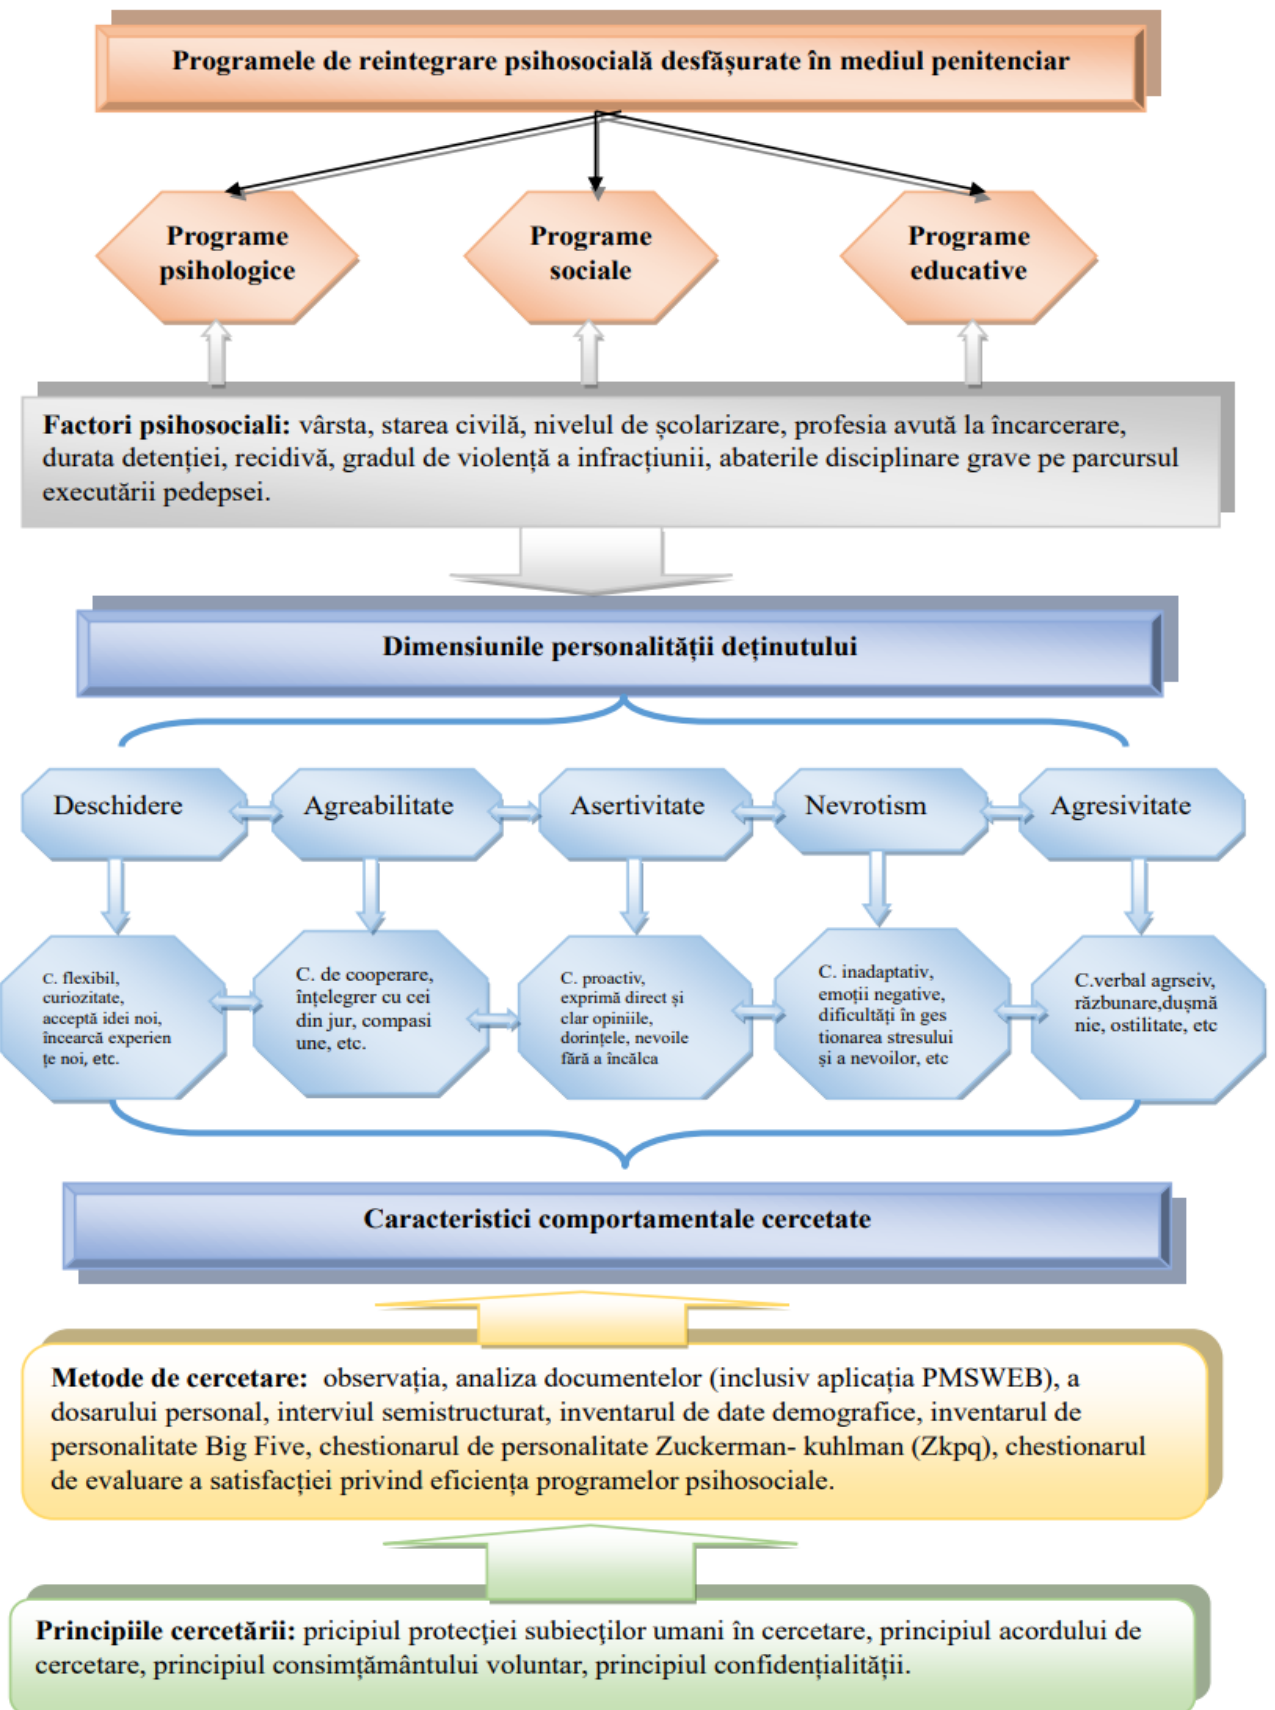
Programele de reintegrare psihosocială desfăşurate în mediul penitenciar

Programe psihologice

Programe sociale

Programe educative

**Factori psihosociali:** vârsta, starea civilă, nivelul de școlarizare, profesia avută la încarcerare, durata detenției, recidivă, gradul de violență a infracțiunii, abaterile disciplinare grave pe parcursul executării pedepsei.

Dimensiunile personalității deținutului

Deschidere

Agreabilitate

Asertivitate

Nevrotism

Agresivitate

C. flexibil, curiozitate, acceptă idei noi, încearcă experien țe noi, etc.

C. de cooperare, înțelegrer cu cei din jur, compasi une, etc.

C. proactiv, exprimă direct și clar opiniile, dorințele, nevoile fără a încălca

C. inadaptativ, emoții negative, dificultăți în ges tionarea stresului și a nevoilor, etc

C.verbal agrseiv, răzbunare,dușmă nie, ostilitate, etc

Caracteristici comportamentale cercetate

**Metode de cercetare:** observația, analiza documentelor (inclusiv aplicația PMSWEB), a dosarului personal, interviul semistructurat, inventarul de date demografice, inventarul de personalitate Big Five, chestionarul de personalitate Zuckerman- kuhlman (Zkpq), chestionarul de evaluare a satisfacției privind eficiența programelor psihosociale.

**Principiile cercetării:** pricipiul protecţiei subiecţilor umani în cercetare, principiul acordului de cercetare, principiul consimțământului voluntar, principiul confidențialității.